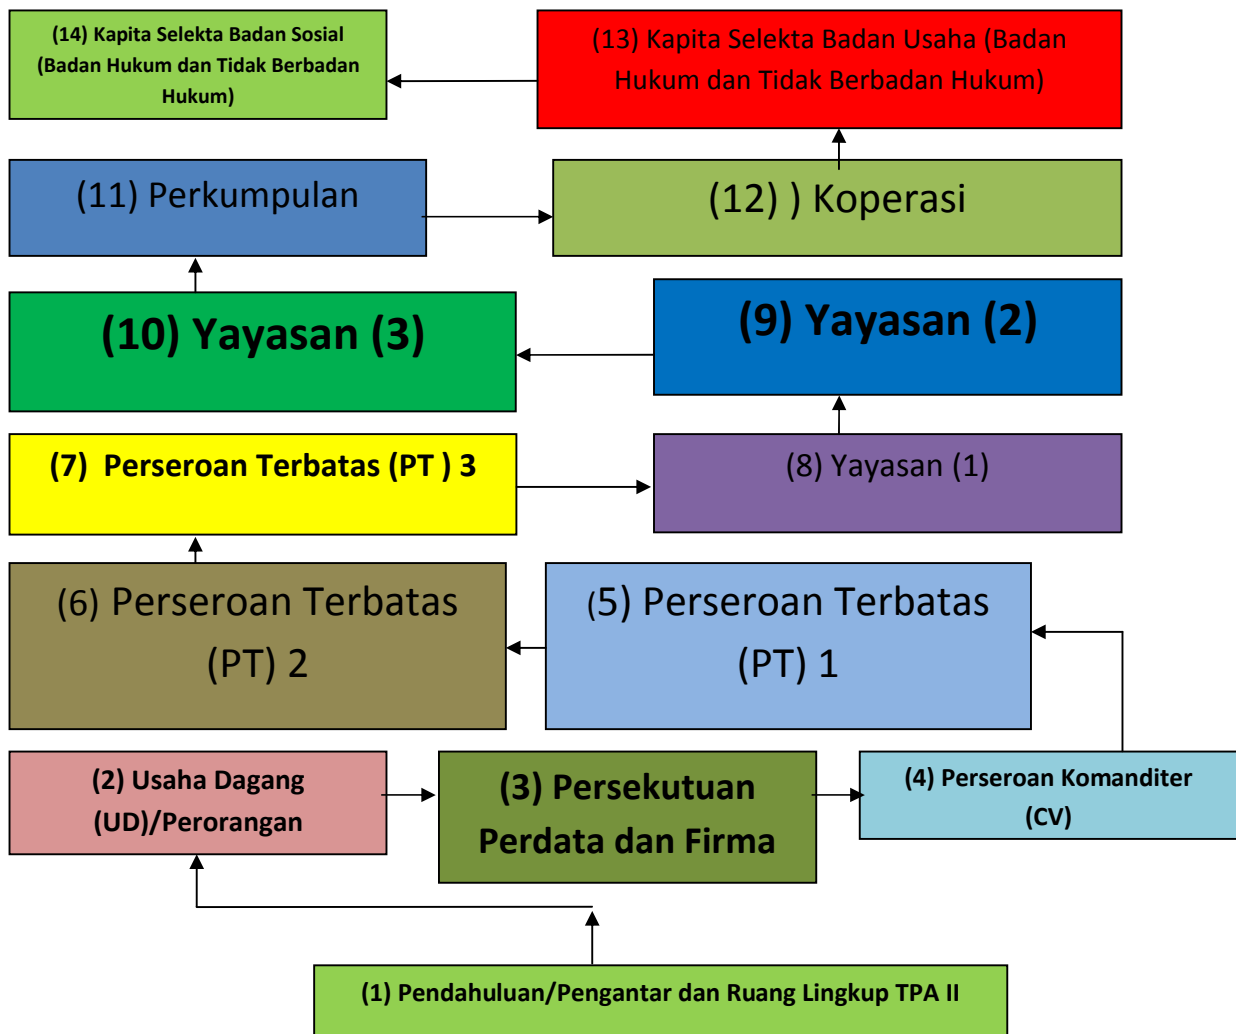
(14) Kapita Selekta Badan Sosial (Badan Hukum dan Tidak Berbadan Hukum)

(13) Kapita Selekta Badan Usaha (Badan Hukum dan Tidak Berbadan Hukum)

(11) Perkumpulan

(12) ) Koperasi

(10) Yayasan (3)

(9) Yayasan (2)

(7) Perseroan Terbatas (PT ) 3

(8) Yayasan (1)

(6) Perseroan Terbatas (PT) 2

(5) Perseroan Terbatas (PT) 1

(2) Usaha Dagang (UD)/Perorangan

(3) Persekutuan Perdata dan Firma

(4) Perseroan Komanditer (CV)

(1) Pendahuluan/Pengantar dan Ruang Lingkup TPA II